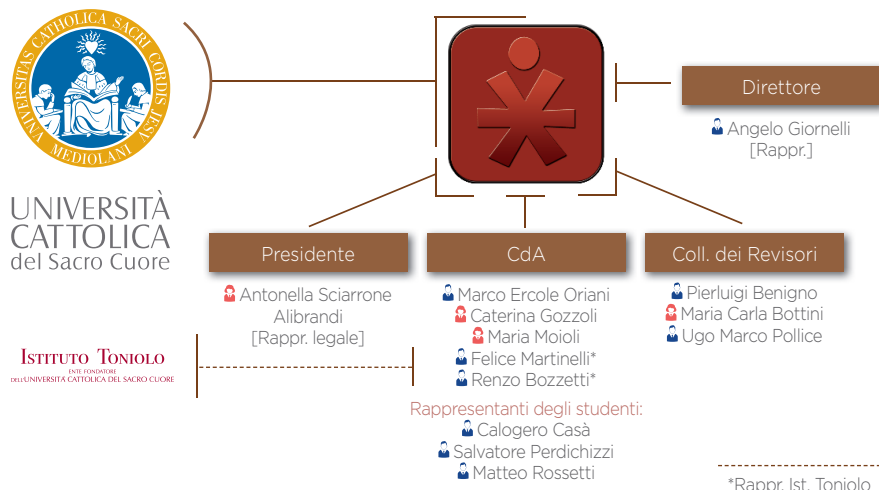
UNIVERSITAS CATHOLICA SACRI CORDIS IESU MEDIOLANI

UNIVERSITÀ CATTOLICA del Sacro Cuore

ISTITUTO TONIOLO
ENTE FONDATORE DELL'UNIVERSITÀ CATTOLICA DEL SACRO CUORE

Direttore

Angelo Giornelli [Rappr.]

Presidente

Antonella Sciarrone Alibrandi [Rappr. legale]

CdA

Marco Ercole Oriani
Caterina Gozzoli
Maria Moioli
Felice Martinelli*
Renzo Bozzetti*

Rappresentanti degli studenti:
Calogero Casà
Salvatore Perdichizzi
Matteo Rossetti

Coll. dei Revisori

Pierluigi Benigno
Maria Carla Bottini
Ugo Marco Pollice

*Rappr. Ist. Toniolo